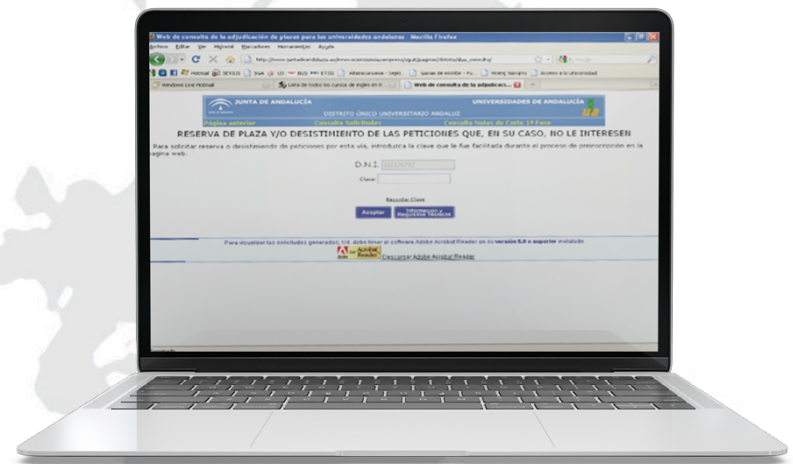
Web de consulta de la adjudicación de plazas para las universidades andaluzas - Mozilla Firefox

Archivo Editar Ver Historial Marcadores Herramientas Ayuda

http://www.juntadeandalucia.es/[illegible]

Hotmail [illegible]

Windows Live Hotmail | Lista de todos los cursos de inglés en ... | Web de consulta de la adjudicaci...

JUNTA DE ANDALUCÍA

UNIVERSIDADES DE ANDALUCÍA

DISTRITO ÚNICO UNIVERSITARIO ANDALUZ

Página anterior | Consulta Solicitudes | Consulta Notas de Corte 1ª Fase

RESERVA DE PLAZA Y/O DESISTIMIENTO DE LAS PETICIONES QUE, EN SU CASO, NO LE INTERESEN

Para solicitar reserva o desistimiento de peticiones por esta vía, introduzca la clave que le fue facilitada durante el proceso de preinscripción en la página web.

D.N.I. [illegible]

Clave:

Recordar Clave

Aceptar | Información y Requisitos Técnicos

Para visualizar las solicitudes generadas, Ud. debe tener el software Adobe Acrobat Reader en su versión 5.0 o superior instalado.

Get Acrobat Reader | Descargar Adobe Acrobat Reader